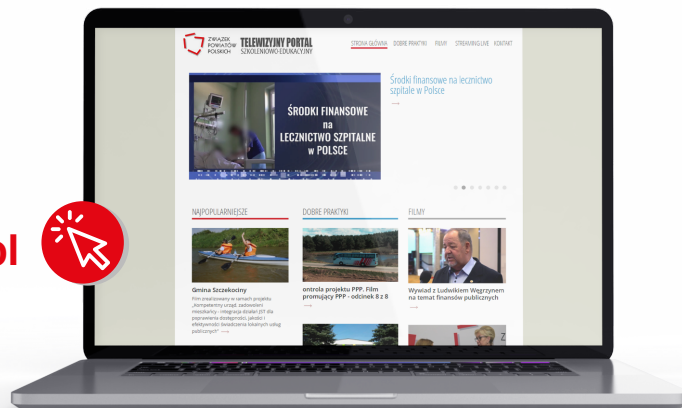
ZWIĄZEK POWIATÓW POLSKICH

TELEWIZYJNY PORTAL SZKOLENIOWO-EDUKACYJNY

STRONA GŁÓWNA DOBRE PRAKTYKI FILMY STREAMING LIVE KONTAKT

ŚRODKI FINANSOWE na LECZNICTWO SZPITALNE w POLSCE

Środki finansowe na lecznictwo szpitalne w Polsce

NAJPOPULARNIEJSZE

DOBRE PRAKTYKI

FILMY

Gmina Szczekociny

Film zrealizowany w ramach projektu „Kompetentny urząd, zadowoleni mieszkańcy – integracja działań JST dla poprawienia dostępności, jakości i efektywności świadczenia lokalnych usług publicznych"

ontrola projektu PPP. Film promujący PPP - odcinek 8 z 8

Wywiad z Ludwikiem Węgrzynem na temat finansów publicznych

pl